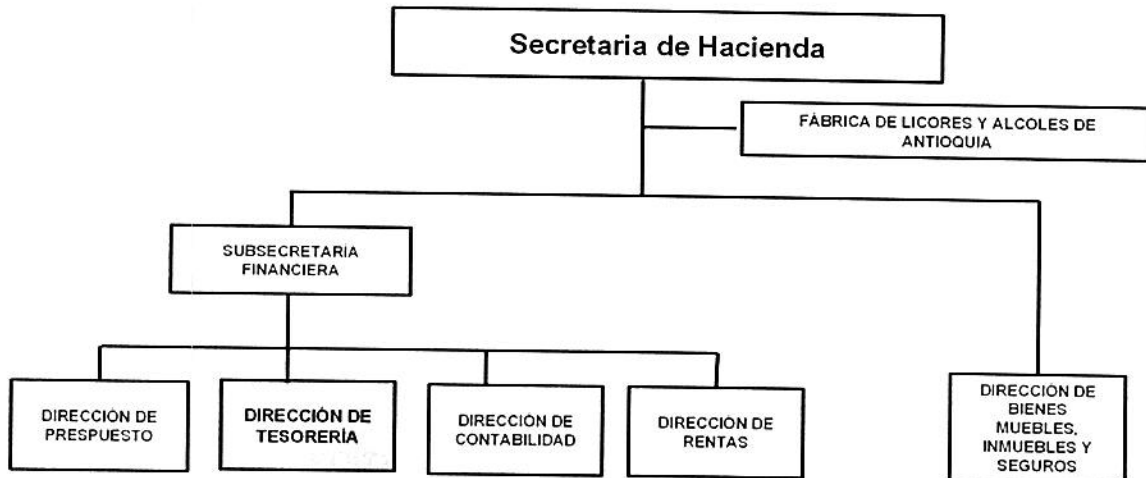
Secretaria de Hacienda

FÁBRICA DE LICORES Y ALCOLES DE ANTIOQUIA

SUBSECRETARIA FINANCIERA

DIRECCIÓN DE PRESPUESTO

DIRECCIÓN DE TESORERÍA

DIRECCIÓN DE CONTABILIDAD

DIRECCIÓN DE RENTAS

DIRECCIÓN DE BIENES MUEBLES, INMUEBLES Y SEGUROS